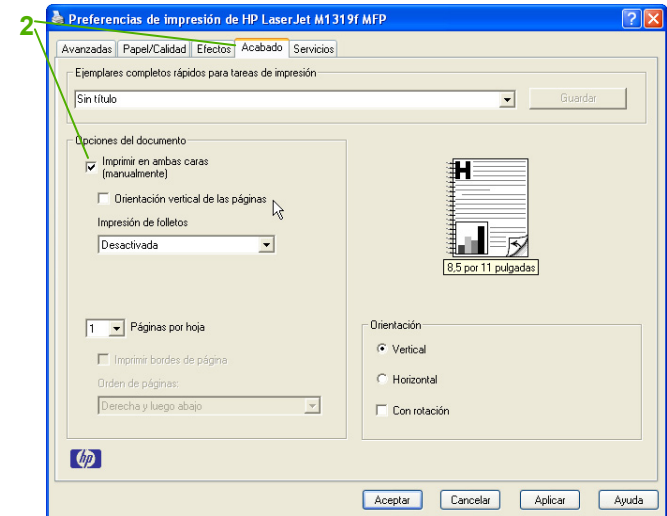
2

Preferencias de impresión de HP LaserJet M1319f MFP

Avanzadas | Papel/Calidad | Efectos | Acabado | Servicios

Ejemplares completos rápidos para tareas de impresión

Sin título

Guardar

Opciones del documento

Imprimir en ambas caras (manualmente)

Orientación vertical de las páginas

Impresión de folletos

Desactivada

H

8,5 por 11 pulgadas

1 Páginas por hoja

Imprimir bordes de página

Orden de páginas:

Derecha y luego abajo

Orientación

Vertical

Horizontal

Con rotación

hp

Aceptar | Cancelar | Aplicar | Ayuda